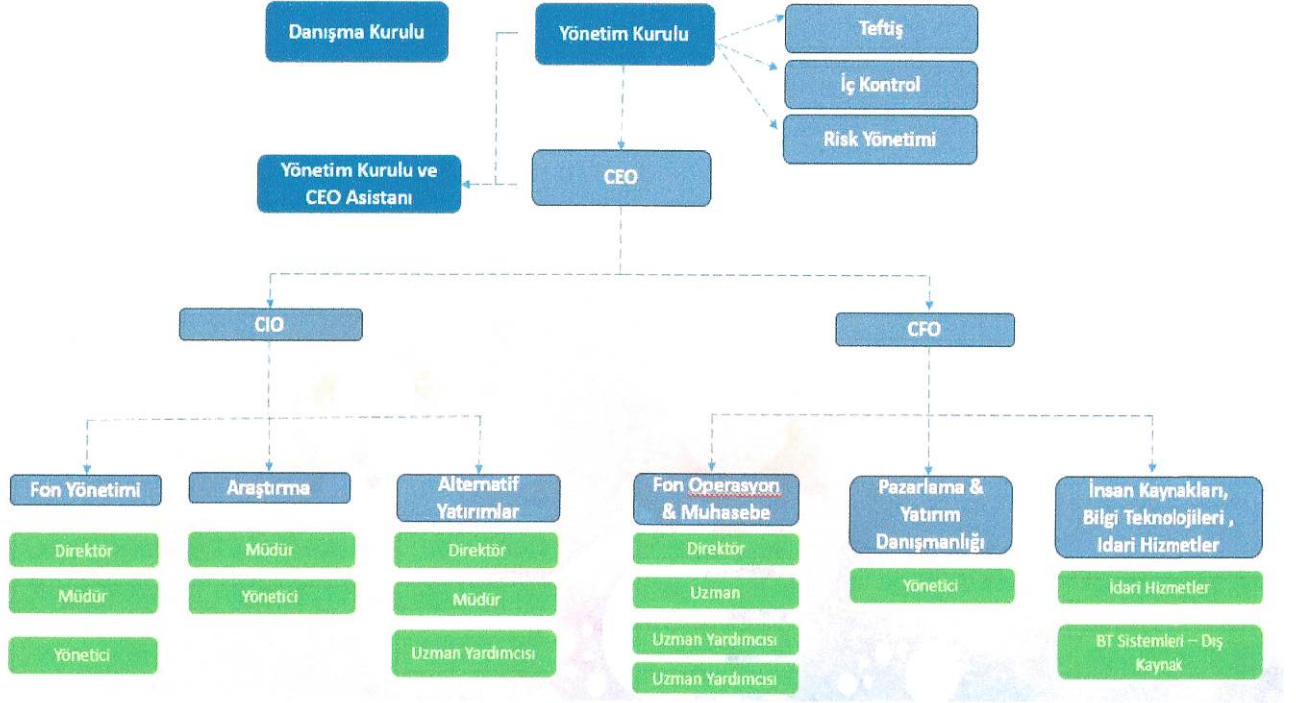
Danışma Kurulu

Yönetim Kurulu

Teftiş

İç Kontrol

Risk Yönetimi

Yönetim Kurulu ve CEO Asistanı

CEO

CIO

CFO

Fon Yönetimi

Direktör

Müdür

Yönetici

Araştırma

Müdür

Yönetici

Alternatif Yatırımlar

Direktör

Müdür

Uzman Yardımcısı

Fon Operasyon & Muhasebe

Direktör

Uzman

Uzman Yardımcısı

Uzman Yardımcısı

Pazarlama & Yatırım Danışmanlığı

Yönetici

İnsan Kaynakları, Bilgi Teknolojileri , İdari Hizmetler

İdari Hizmetler

BT Sistemleri – Dış Kaynak